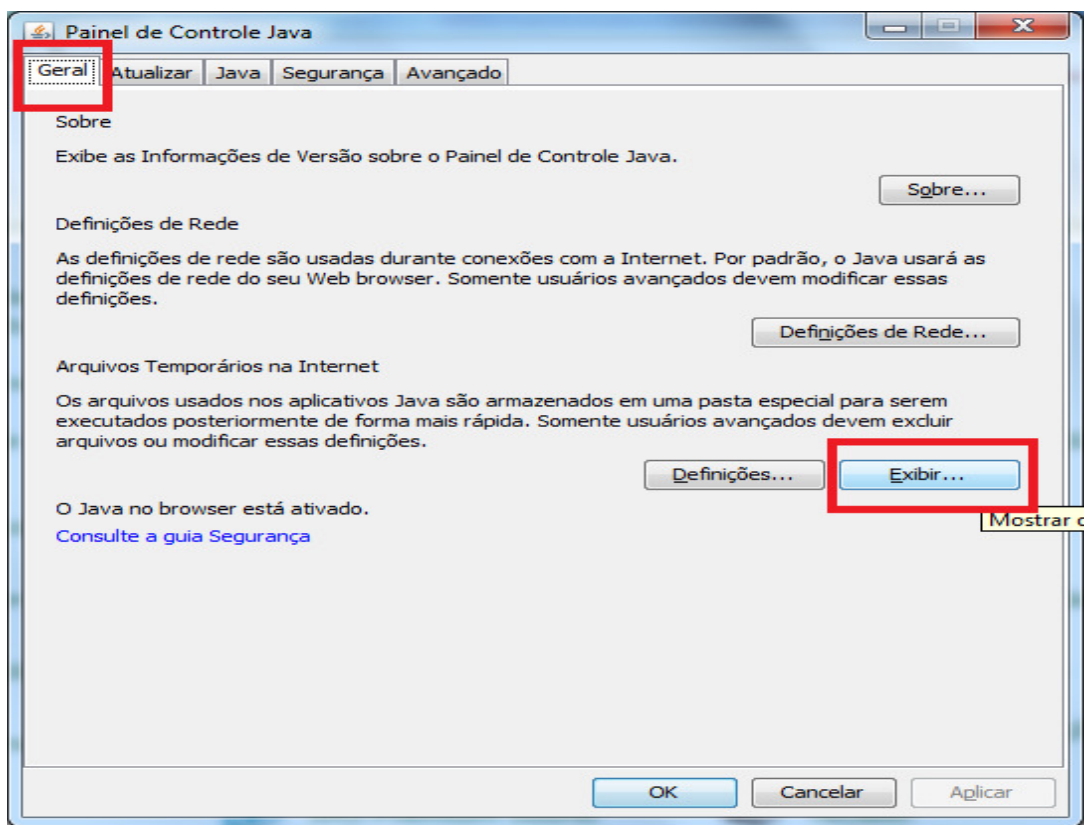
Painel de Controle Java

Geral | Atualizar | Java | Segurança | Avançado

Sobre

Exibe as Informações de Versão sobre o Painel de Controle Java.

Sobre...

Definições de Rede

As definições de rede são usadas durante conexões com a Internet. Por padrão, o Java usará as definições de rede do seu Web browser. Somente usuários avançados devem modificar essas definições.

Definições de Rede...

Arquivos Temporários na Internet

Os arquivos usados nos aplicativos Java são armazenados em uma pasta especial para serem executados posteriormente de forma mais rápida. Somente usuários avançados devem excluir arquivos ou modificar essas definições.

Definições...

Exibir...

Mostrar c

O Java no browser está ativado.

Consulte a guia Segurança

OK

Cancelar

Aplicar